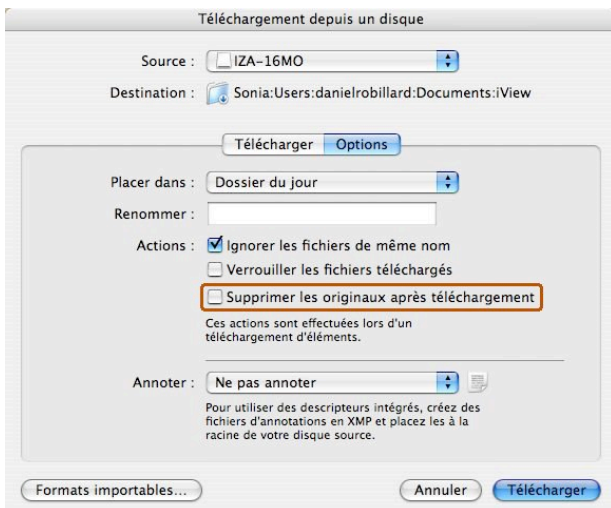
Téléchargement depuis un disque

Source : IZA-16MO

Destination : Sonia:Users:danielrobillard:Documents:iView

Télécharger Options

Placer dans : Dossier du jour

Renommer :

Actions : Ignorer les fichiers de même nom

Verrouiller les fichiers téléchargés

Supprimer les originaux après téléchargement

Ces actions sont effectuées lors d'un téléchargement d'éléments.

Annoter : Ne pas annoter

Pour utiliser des descripteurs intégrés, créez des fichiers d'annotations en XMP et placez les à la racine de votre disque source.

Formats importables...

Annuler

Télécharger